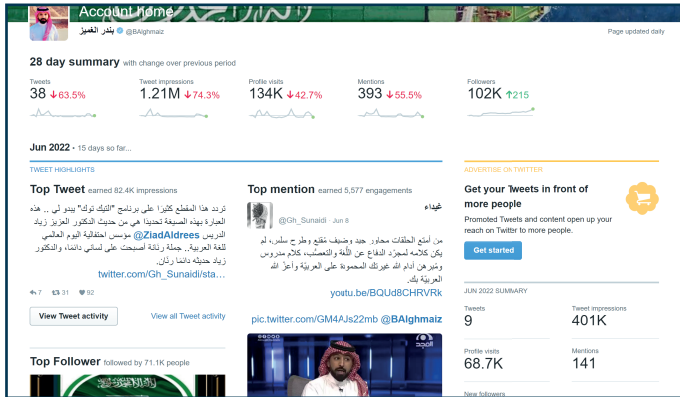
Account home

بندر الغميز @BAlghmaiz

Page updated daily

28 day summary with change over previous period

Tweets
38 ↓63.5%

Tweet impressions
1.21M ↓74.3%

Profile visits
134K ↓42.7%

Mentions
393 ↓55.5%

Followers
102K ↑215

Jun 2022 · 15 days so far...

TWEET HIGHLIGHTS

Top Tweet earned 82.4K impressions

تردد هذا المقطع كثيرا على برنامج "التيك توك" يبدو لي .. هذه العبارة بهذه الصيغة تحديدا هي من حديث الدكتور العزيز زياد الدريس @ZiadAldrees مؤسس احتفالية اليوم العالمي للغة العربية.. جملة رنانة أصبحت على لساني دائما، والدكتور زياد حديثه دائما رنان.
twitter.com/Gh_Sunaidi/sta...

↰7 ⇄31 ♥92

View Tweet activity

View all Tweet activity

Top mention earned 5,577 engagements

غيداء
@Gh_Sunaidi · Jun 8

من أمتع الحلقات محاور جيد وضيف مقنع وطرح سلس، لم يكن كلامه لمجرد الدفاع عن اللّغة والتعصّب، كلام مدروس ومُبرهن الله الله عيونك المحمودة على العربية وأعزّ الله العربية بك.
youtu.be/BQUd8CHRVRk

pic.twitter.com/GM4AJs22mb @BAlghmaiz

Top Follower followed by 71.1K people

ADVERTISE ON TWITTER

Get your Tweets in front of more people

Promoted Tweets and content open up your reach on Twitter to more people.

Get started

JUN 2022 SUMMARY

Tweets
9

Tweet impressions
401K

Profile visits
68.7K

Mentions
141

New followers